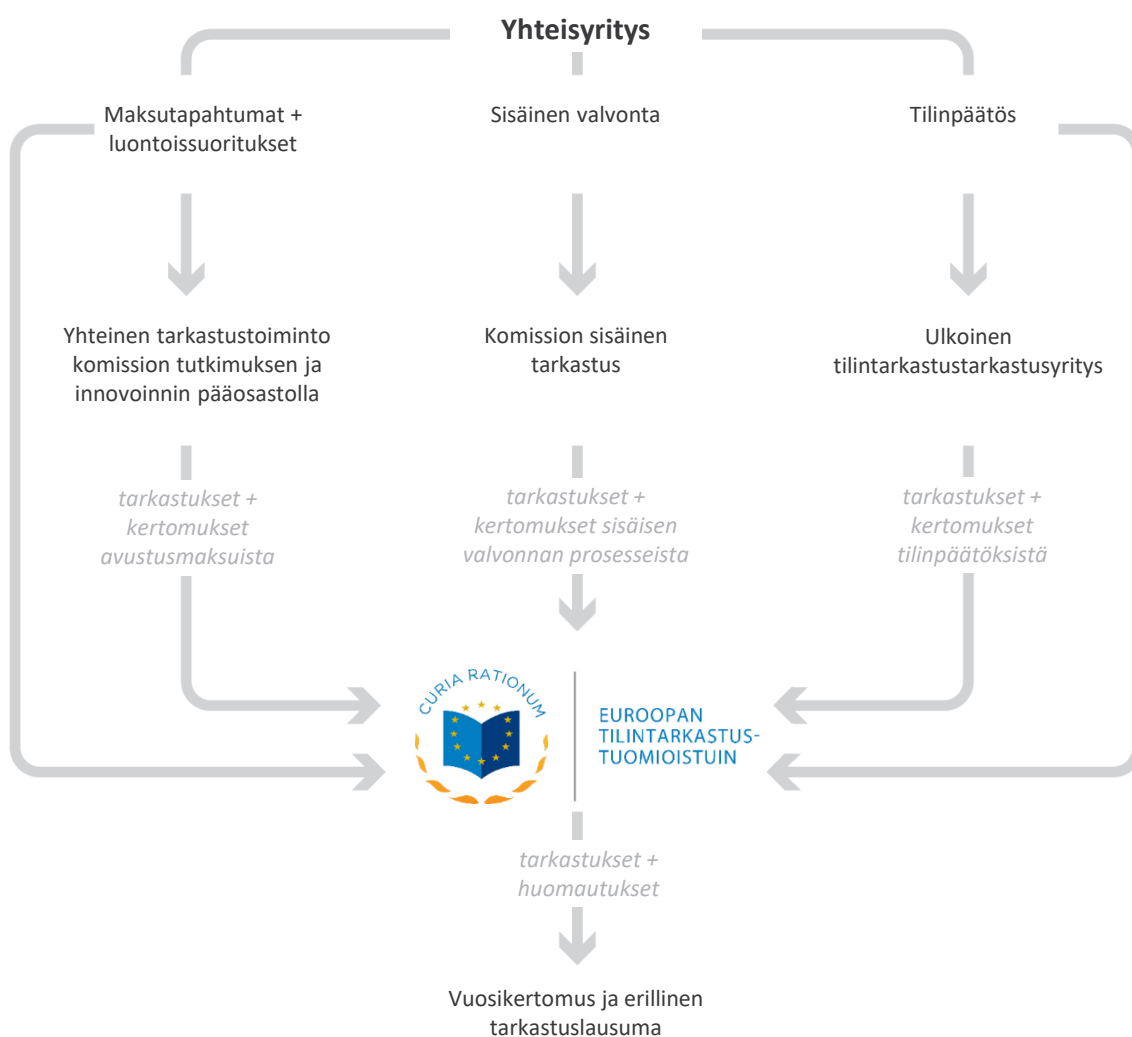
Yhteisyritys

Maksutapahtumat + luontoissuoritukset

Sisäinen valvonta

Tilinpäätös

Yhteinen tarkastustoiminto komission tutkimuksen ja innovoinnin pääosastolla

Komission sisäinen tarkastus

Ulkoinen tilintarkastustarkastusyritys

tarkastukset + kertomukset avustusmaksuista

tarkastukset + kertomukset sisäisen valvonnan prosesseista

tarkastukset + kertomukset tilinpäätöksistä

CURIA RATIONUM

EUROOPAN TILINTARKASTUSTUOMIOISTUIN

tarkastukset + huomautukset

Vuosikertomus ja erillinen tarkastuslausuma